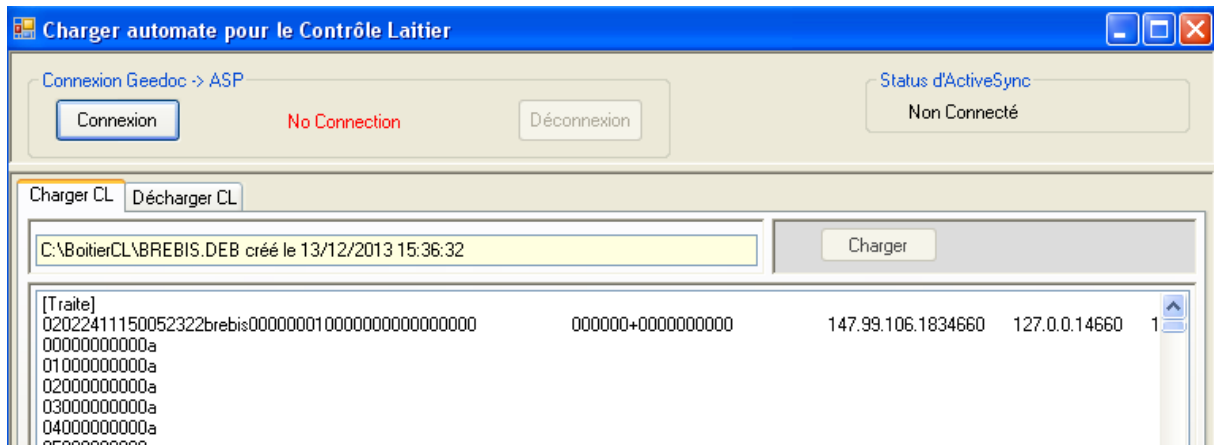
Charger automate pour le Contrôle Laitier

Connexion Geedoc -> ASP

Connexion

No Connection

Déconnexion

Status d'ActiveSync

Non Connecté

Charger CL

Décharger CL

C:\BoitierCL\BREBIS.DEB créé le 13/12/2013 15:36:32

Charger

[Traite]
02022411150052322brebis00000001000000000000000 000000+0000000000 147.99.106.1834660 127.0.0.14660 1
00000000000a
01000000000a
02000000000a
03000000000a
04000000000a
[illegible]